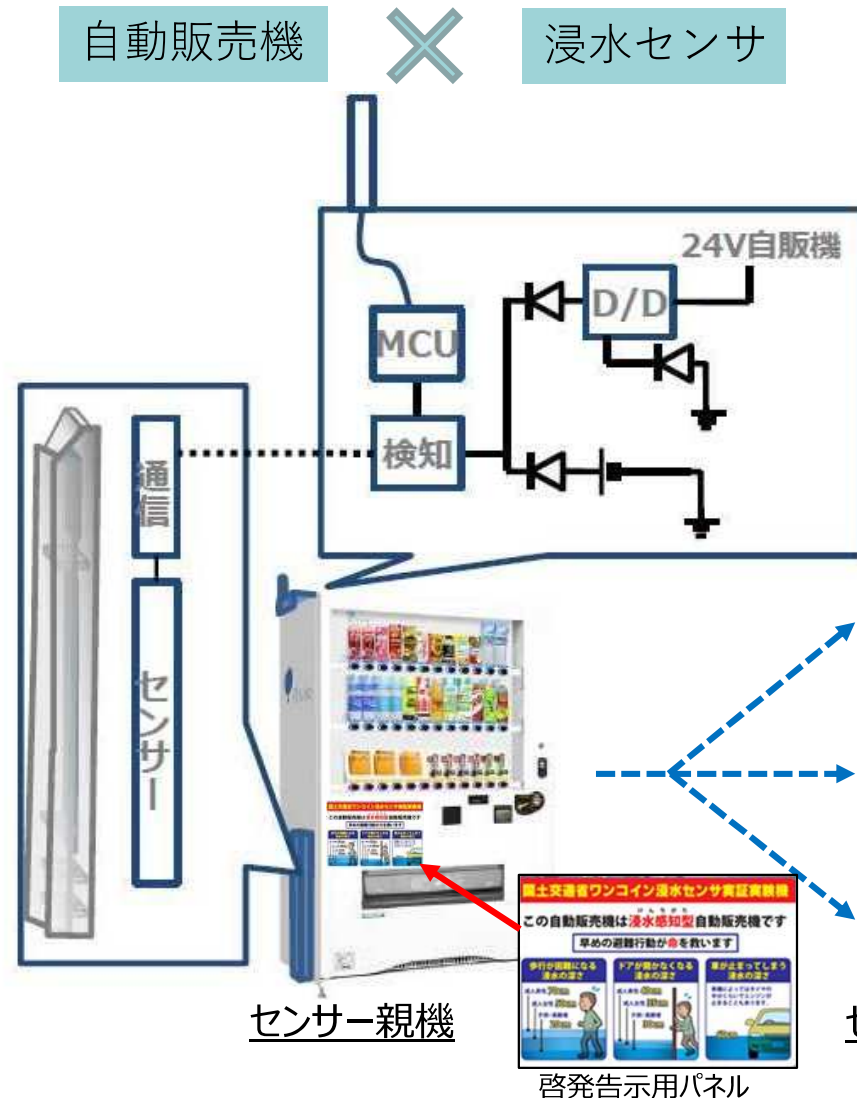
自動販売機

浸水センサ

24V自販機

D/D

MCU

検知

通信

センサー

国土交通省ワンコイン浸水センサ実証実験機

この自動販売機は浸水感知型自動販売機です

早めの避難行動が命を救います

歩行が困難になる浸水の深さ

ドアが開かなくなる浸水の深さ

車が止まってしまう浸水の深さ

センサー親機

啓発告示用パネル

セ